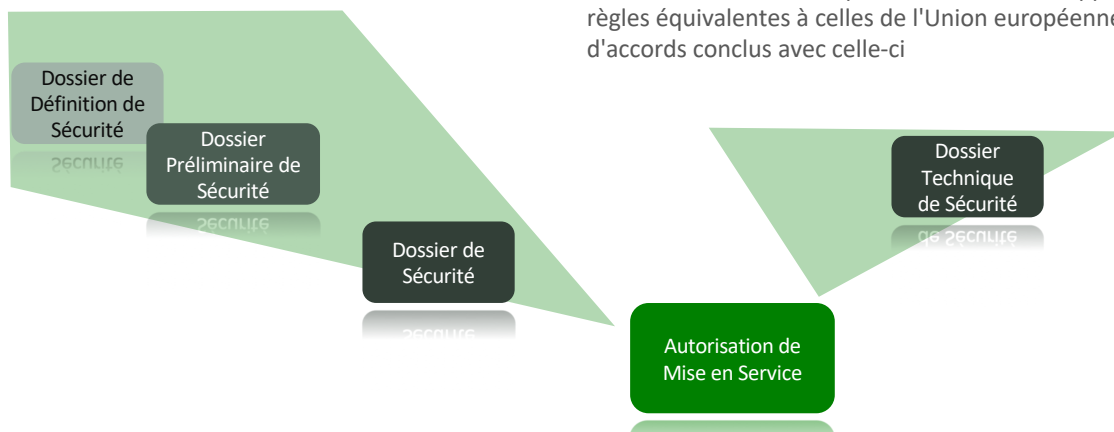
règles équivalentes à celles de l'Union européenne
d'accords conclus avec celle-ci

Dossier de Définition de Sécurité

Dossier Préliminaire de Sécurité

Dossier de Sécurité

Autorisation de Mise en Service

Dossier Technique de Sécurité